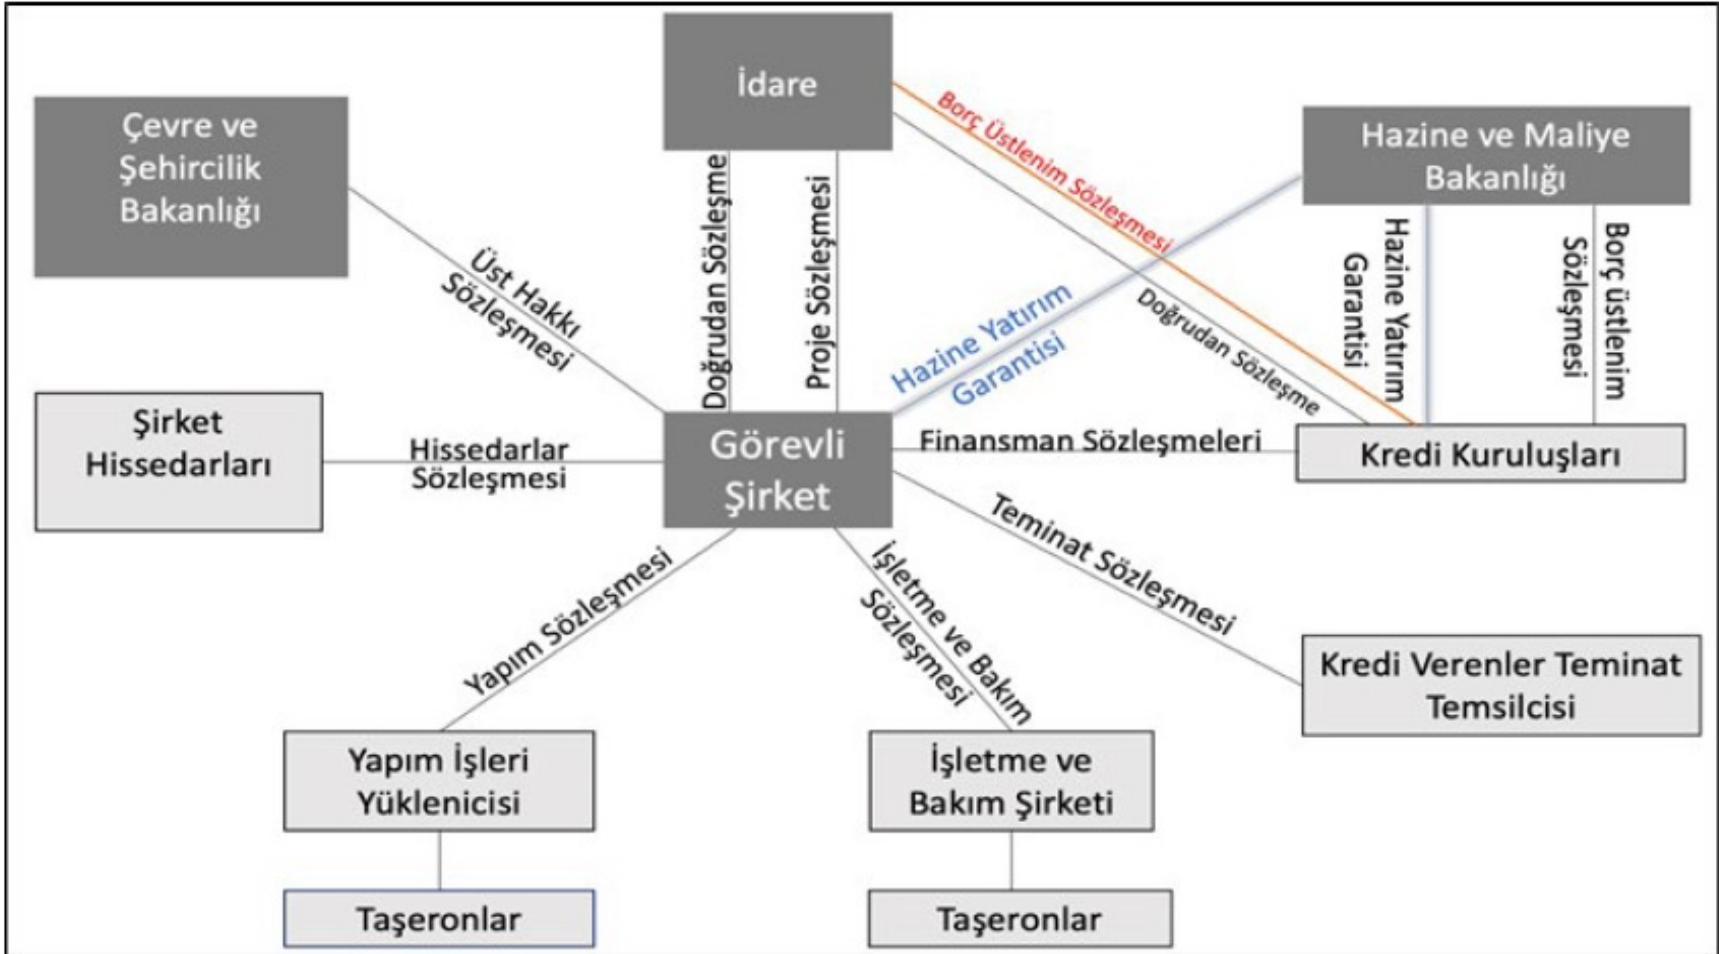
İdare

Çevre ve Şehircilik Bakanlığı

Borç Üstlenim Sözleşmesi

Hazine ve Maliye Bakanlığı

Doğrudan Sözleşme

Proje Sözleşmesi

Üst Hakkı Sözleşmesi

Hazine Yatırım Garantisi

Hazine Yatırım Garantisi

Borç üstlenim Sözleşmesi

Doğrudan Sözleşme

Şirket Hissedarları

Hissedarlar Sözleşmesi

Görevli Şirket

Finansman Sözleşmeleri

Kredi Kuruluşları

Teminat Sözleşmesi

Yapım Sözleşmesi

İşletme ve Bakım Sözleşmesi

Kredi Verenler Teminat Temsilcisi

Yapım İşleri Yüklenicisi

İşletme ve Bakım Şirketi

Taşeronlar

Taşeronlar